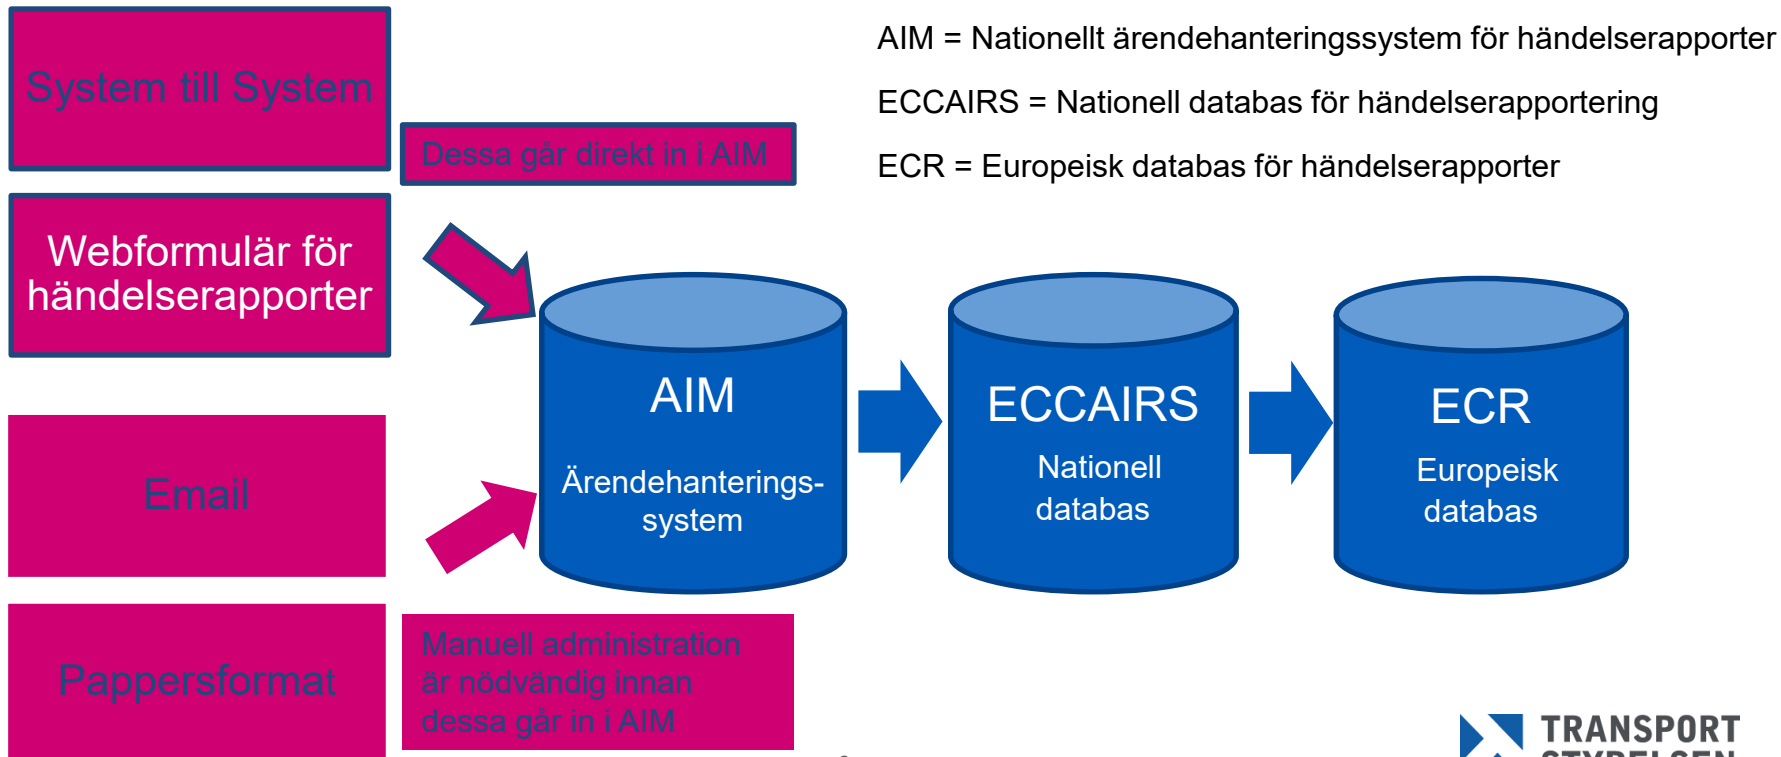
System till System

Dessa går direkt in i AIM

AIM = Nationellt ärendehanteringssystem för händelserapporter

ECCAIRS = Nationell databas för händelserapportering

ECR = Europeisk databas för händelserapporter

Webformulär för händelserapporter

AIM

Ärendehanteringssystem

ECCAIRS

Nationell databas

ECR

Europeisk databas

Email

Pappersformat

Manuell administration är nödvändig innan dessa går in i AIM

TRANSPORT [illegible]